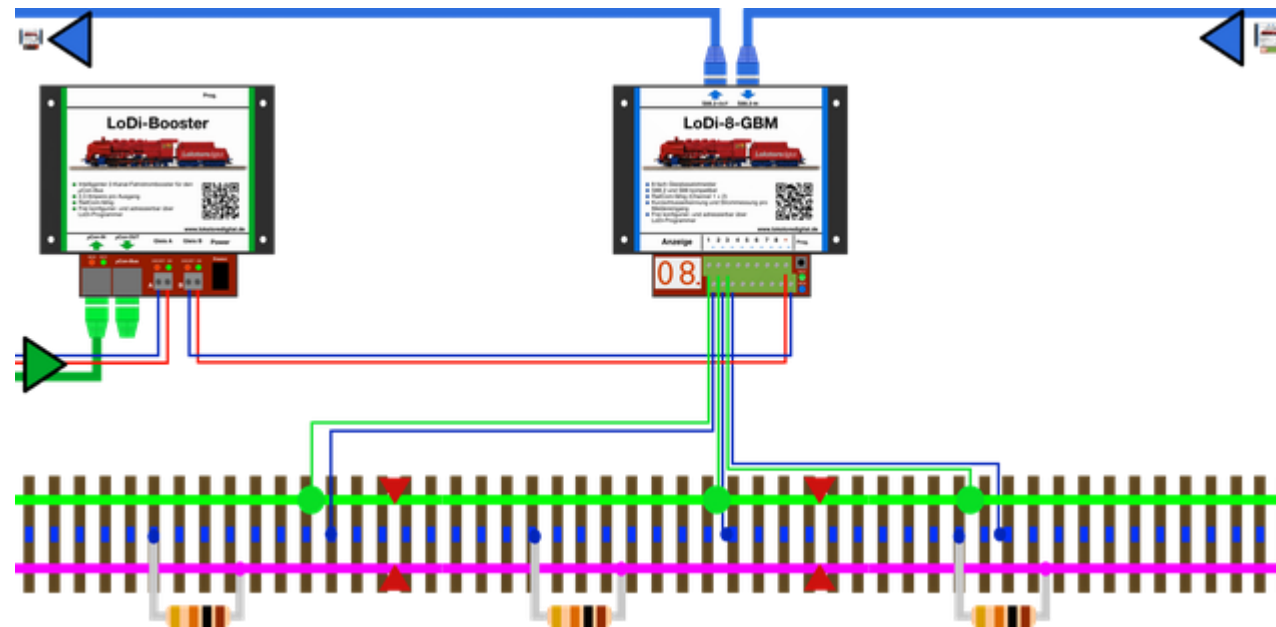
Prog.

LoDi-Booster

Lokstore digital

Intelligenter 2-Kanal-Fahrstrombooster für den µCon-Bus
2,5 Ampere pro Ausgang
RailCom-fähig
Frei konfigurier- und adressierbar über LoDi-Programmer

www.lokstoredigital.de

µCon-IN
µCon-OUT
Gleis A
Gleis B
Power

µCon-Bus

LoDi-8-GBM

Lokstore digital

8-fach Gleisbesetztmelder
S88-2 und S88 kompatibel
RailCom-fähig (Channel 1 u. 2)
Kurzschlusserkennung und Strommessung pro Meldeeingang
Frei konfigurier- und adressierbar über LoDi-Programmer

www.lokstoredigital.de

Anzeige
1 2 3 4 5 6 7 8
Prog.

08.